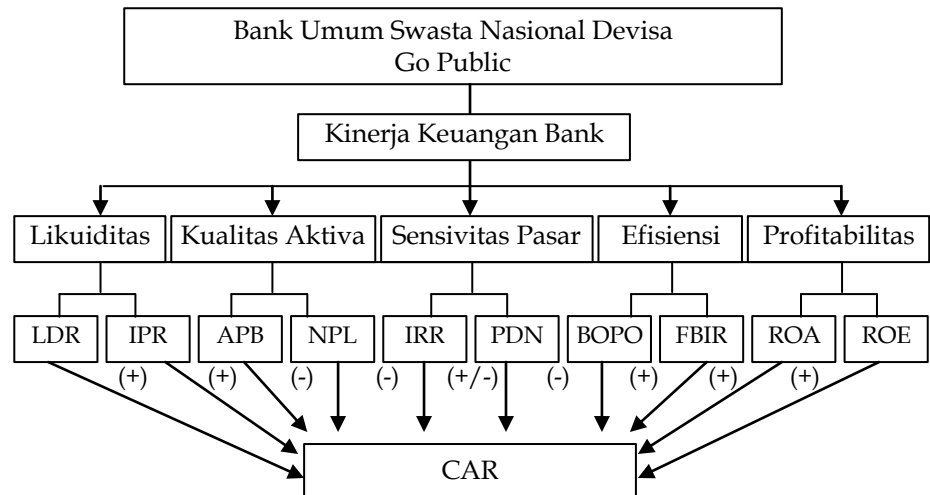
Bank Umum Swasta Nasional Devisa
Go Public

Kinerja Keuangan Bank

Likuiditas

Kualitas Aktiva

Sensivitas Pasar

Efisiensi

Profitabilitas

LDR

IPR

APB

NPL

IRR

PDN

BOPO

FBIR

ROA

ROE

(+)

(+)

(-)

(-)

(+/-)

(-)

(+)

(+)

(+)

CAR